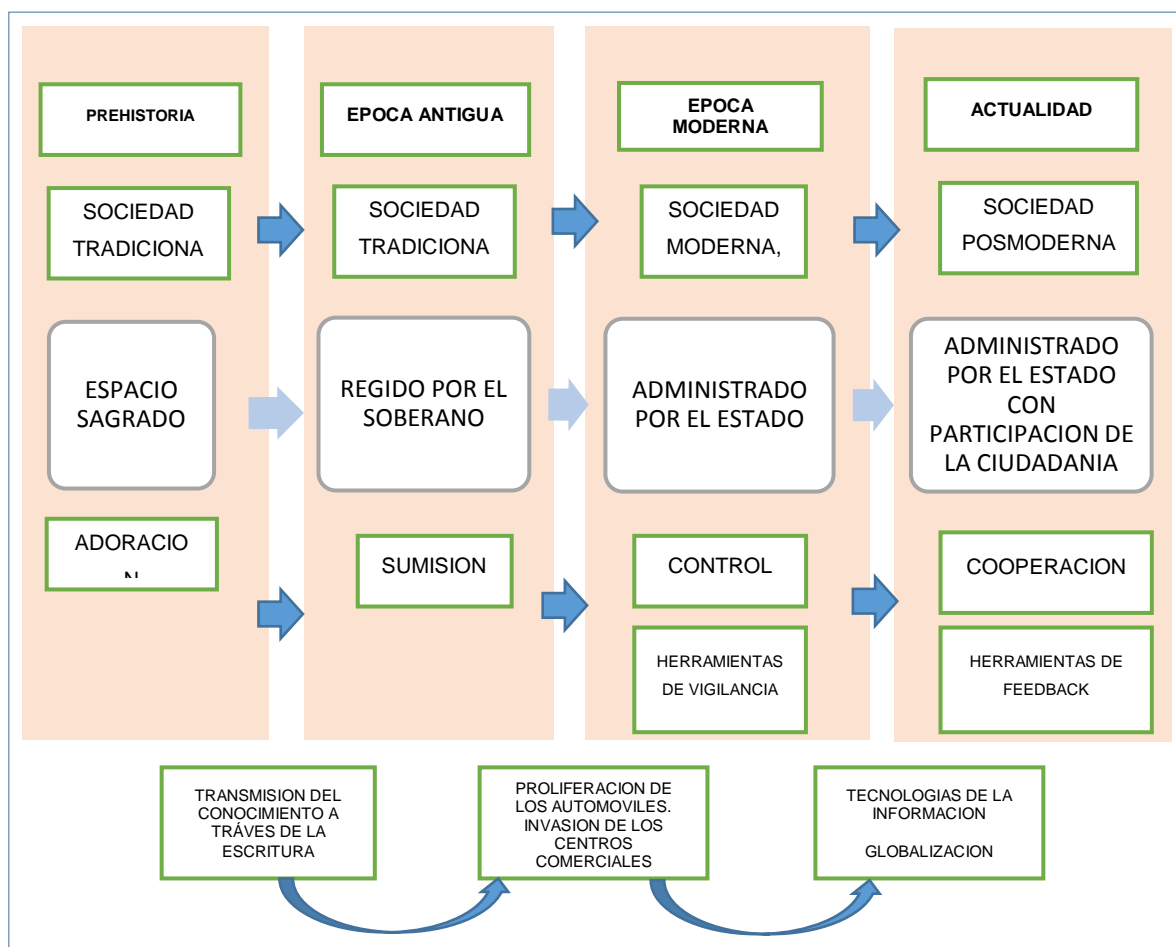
PREHISTORIA

SOCIEDAD TRADICIONA

ESPACIO SAGRADO

ADORACIO N

EPOCA ANTIGUA

SOCIEDAD TRADICIONA

REGIDO POR EL SOBERANO

SUMISION

EPOCA MODERNA

SOCIEDAD MODERNA,

ADMINISTRADO POR EL ESTADO

CONTROL

HERRAMIENTAS DE VIGILANCIA

ACTUALIDAD

SOCIEDAD POSMODERNA

ADMINISTRADO POR EL ESTADO CON PARTICIPACION DE LA CIUDADANIA

COOPERACION

HERRAMIENTAS DE FEEDBACK

TRANSMISION DEL CONOCIMIENTO A TRÁVES DE LA ESCRITURA

PROLIFERACION DE LOS AUTOMOVILES. INVASION DE LOS CENTROS COMERCIALES

TECNOLOGIAS DE LA INFORMACION

GLOBALIZACION